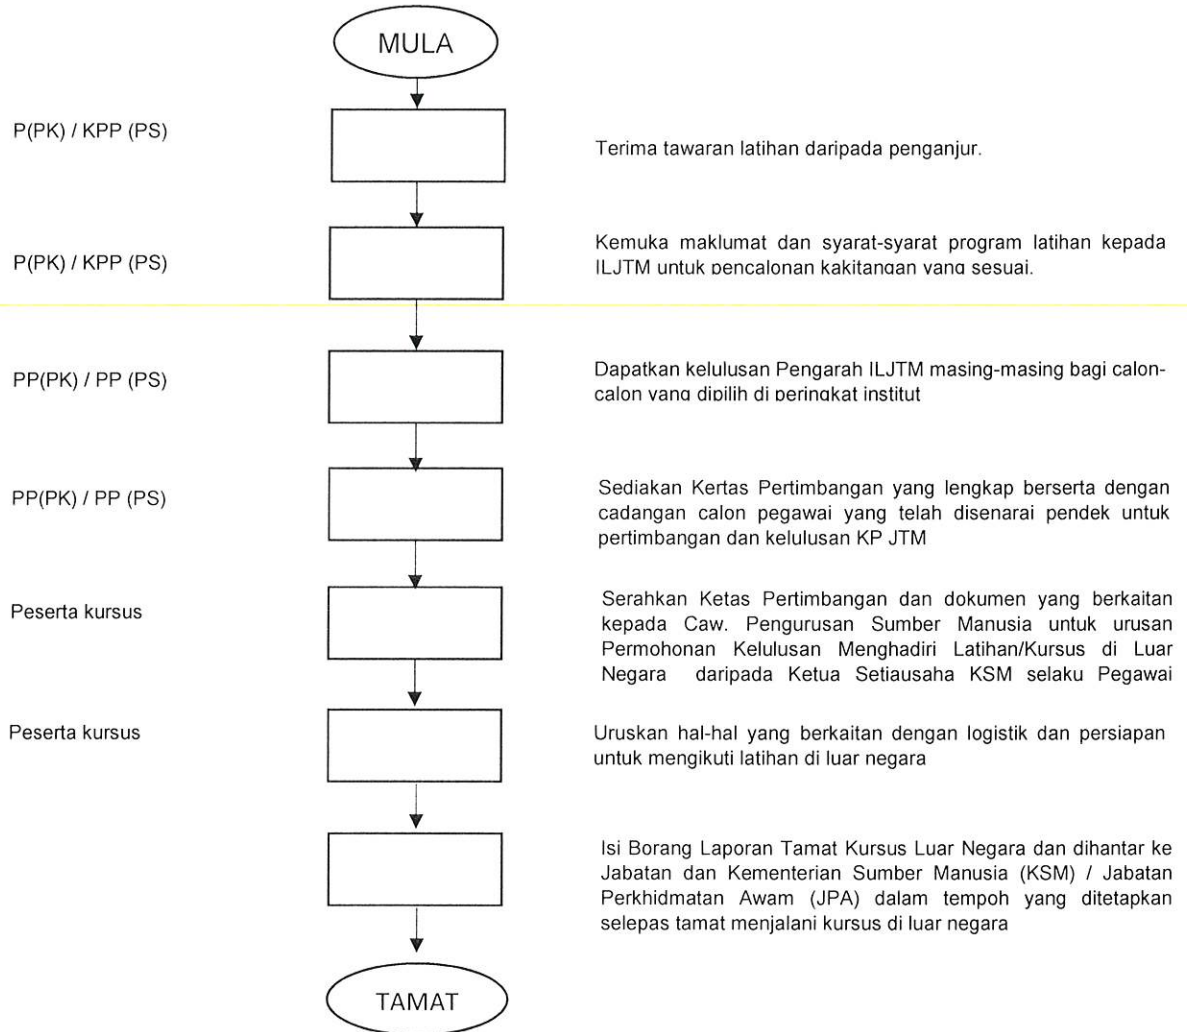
MULA

P(PK) / KPP (PS)

Terima tawaran latihan daripada penganjur.

P(PK) / KPP (PS)

Kemuka maklumat dan syarat-syarat program latihan kepada ILJTM untuk pencalonan kakitangan yang sesuai.

PP(PK) / PP (PS)

Dapatkan kelulusan Pengarah ILJTM masing-masing bagi calon-calon yang dipilih di peringkat institut

PP(PK) / PP (PS)

Sediakan Kertas Pertimbangan yang lengkap berserta dengan cadangan calon pegawai yang telah disenarai pendek untuk pertimbangan dan kelulusan KP JTM

Peserta kursus

Serahkan Ketas Pertimbangan dan dokumen yang berkaitan kepada Caw. Pengurusan Sumber Manusia untuk urusan Permohonan Kelulusan Menghadiri Latihan/Kursus di Luar Negara daripada Ketua Setiausaha KSM selaku Pegawai

Peserta kursus

Uruskan hal-hal yang berkaitan dengan logistik dan persiapan untuk mengikuti latihan di luar negara

Isi Borang Laporan Tamat Kursus Luar Negara dan dihantar ke Jabatan dan Kementerian Sumber Manusia (KSM) / Jabatan Perkhidmatan Awam (JPA) dalam tempoh yang ditetapkan selepas tamat menjalani kursus di luar negara

TAMAT